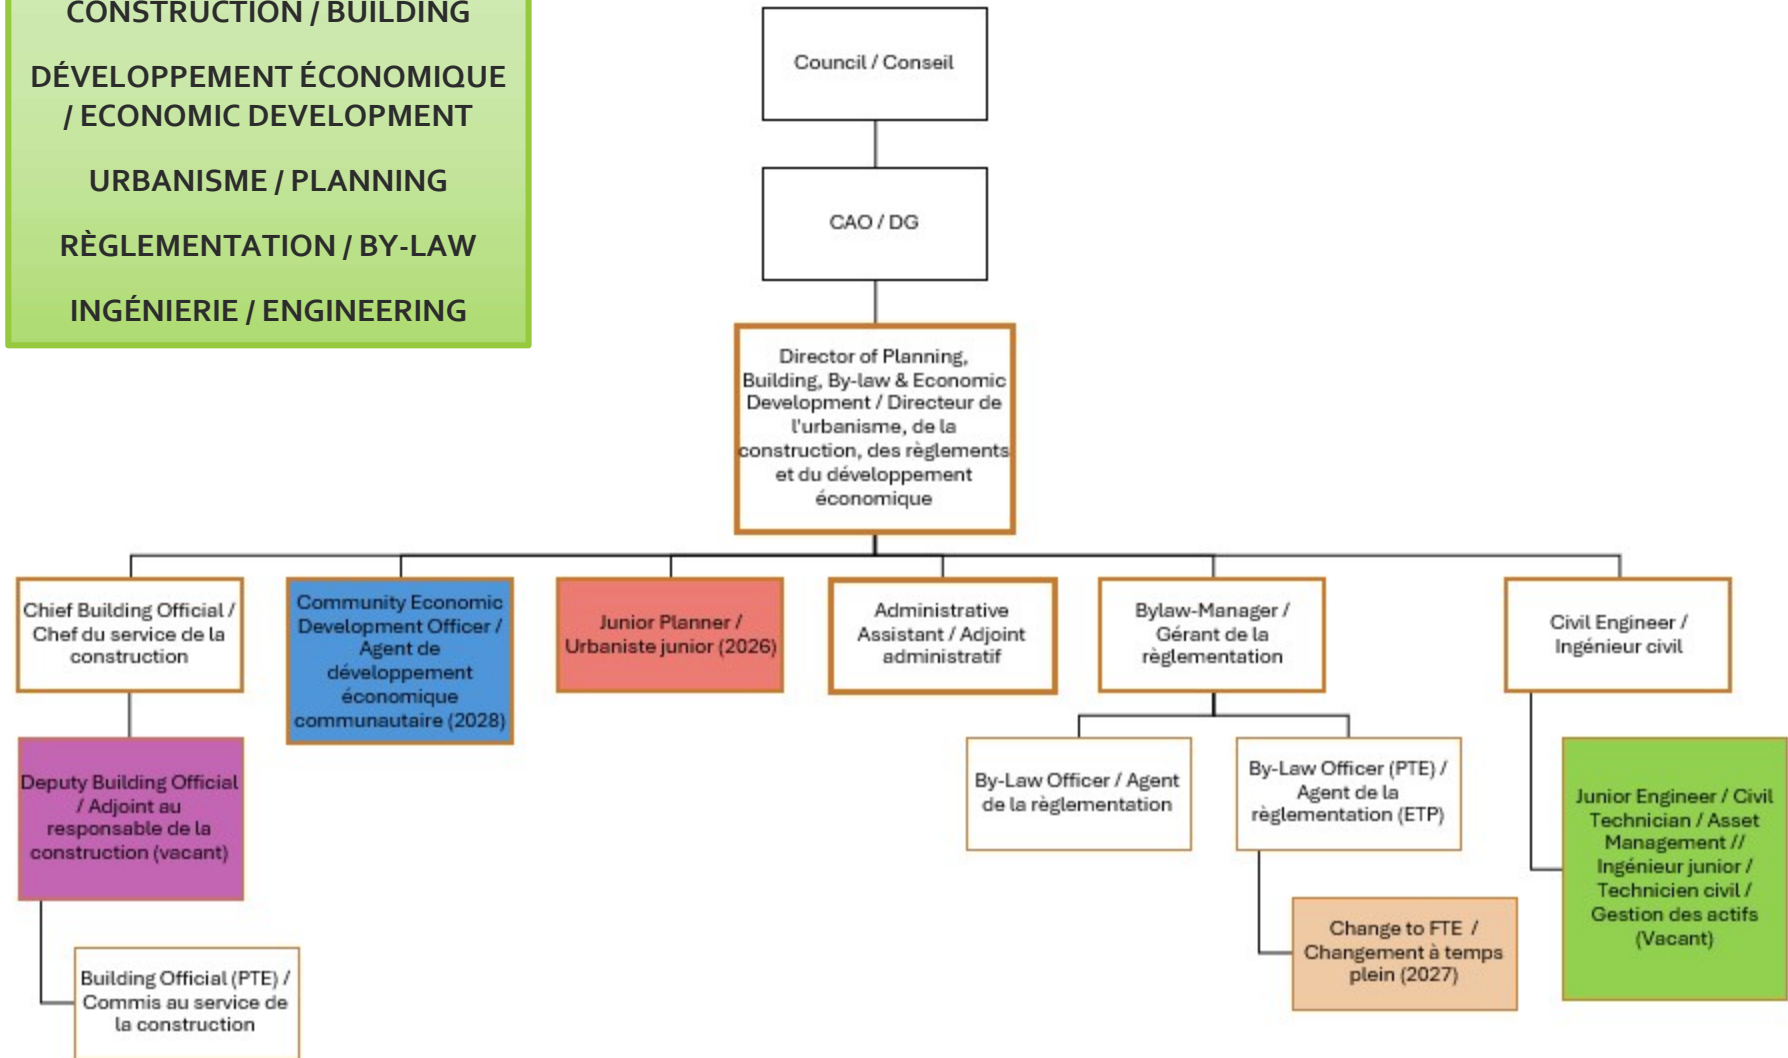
CONSTRUCTION / BUILDING

DÉVELOPPEMENT ÉCONOMIQUE / ECONOMIC DEVELOPMENT

URBANISME / PLANNING

RÈGLEMENTATION / BY-LAW

INGÉNIERIE / ENGINEERING

Council / Conseil

CAO / DG

Director of Planning, Building, By-law & Economic Development / Directeur de l'urbanisme, de la construction, des règlements et du développement économique

Chief Building Official / Chef du service de la construction

Community Economic Development Officer / Agent de développement économique communautaire (2028)

Junior Planner / Urbaniste junior (2026)

Administrative Assistant / Adjoint administratif

Bylaw-Manager / Gérant de la règlementation

Civil Engineer / Ingénieur civil

Deputy Building Official / Adjoint au responsable de la construction (vacant)

By-Law Officer / Agent de la règlementation

By-Law Officer (PTE) / Agent de la règlementation (ETP)

Junior Engineer / Civil Technician / Asset Management // Ingénieur junior / Technicien civil / Gestion des actifs (Vacant)

Change to FTE / Changement à temps plein (2027)

Building Official (PTE) / Commis au service de la construction